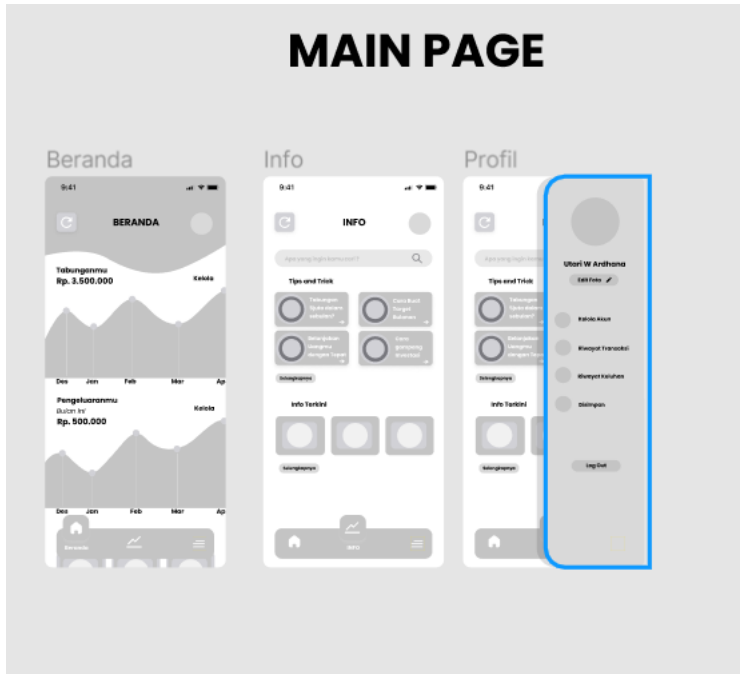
MAIN PAGE

Beranda

9:41

BERANDA

Tabunganmu
Rp. 3.500.000

Kelola

Des Jan Feb Mar Ap

Pengeluaranmu
Bulan ini
Rp. 500.000

Kelola

Des Jan Feb Mar Ap

Beranda

Info

9:41

INFO

Apa yang ingin kamu cari?

Tips and Trick

Tabungan Tipsis kamu sekarang?

Cara Buat Target Bulanan

Kelompokan kategori dengan Tepat

Cara gampang investasi

Selengkapnya

Info Terkini

Selengkapnya

INFO

Profil

9:41

Apa yang ingin kamu cari

Tips and Trick

Tabungan Tipsis kamu sekarang?

Kelompokan kategori dengan Tepat

Selengkapnya

Info Terkini

Selengkapnya

Utari W Ardhana

Edit Foto

Kelola Akun

Riwayat Transaksi

Riwayat Keluhan

Disimpan

Log Out